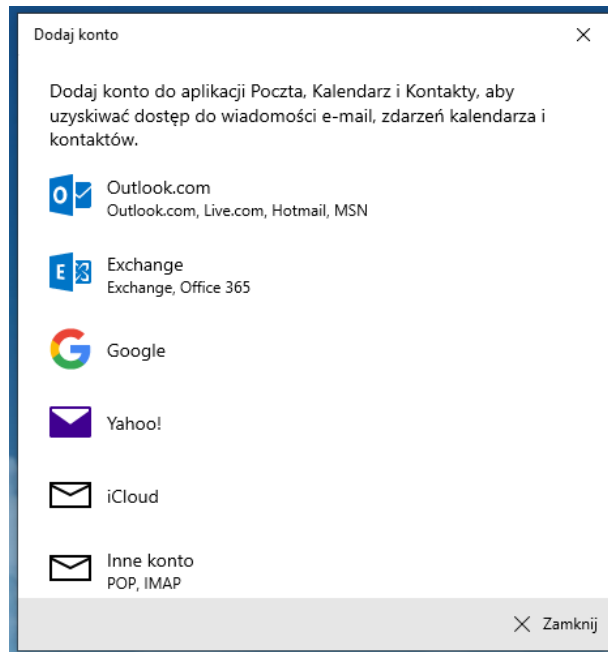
Dodaj konto

×

Dodaj konto do aplikacji Poczta, Kalendarz i Kontakty, aby uzyskiwać dostęp do wiadomości e-mail, zdarzeń kalendarza i kontaktów.

Outlook.com
Outlook.com, Live.com, Hotmail, MSN

Exchange
Exchange, Office 365

Google

Yahoo!

iCloud

Inne konto
POP, IMAP

× Zamknij